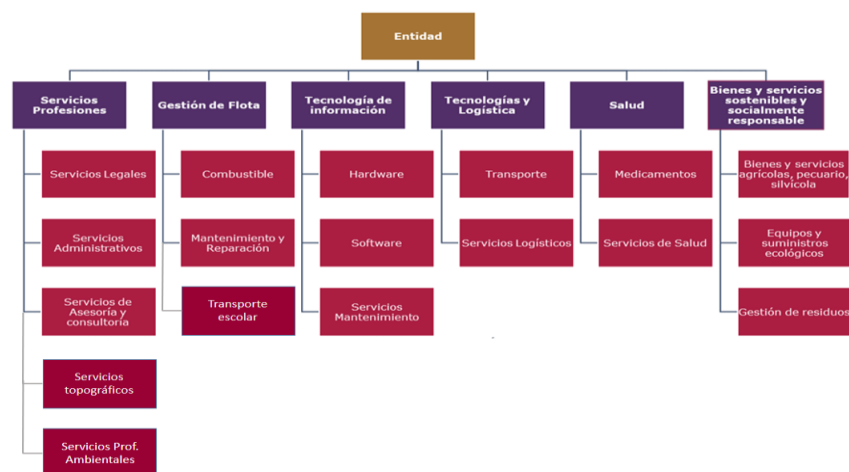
Entidad

Servicios Profesiones

Servicios Legales

Servicios Administrativos

Servicios de Asesoría y consultoría

Servicios topográficos

Servicios Prof. Ambientales

Gestión de Flota

Combustible

Mantenimiento y Reparación

Transporte escolar

Tecnología de información

Hardware

Software

Servicios Mantenimiento

Tecnologías y Logística

Transporte

Servicios Logísticos

Salud

Medicamentos

Servicios de Salud

Bienes y servicios sostenibles y socialmente responsable

Bienes y servicios agrícolas, pecuario, silvícola

Equipos y suministros ecológicos

Gestión de residuos